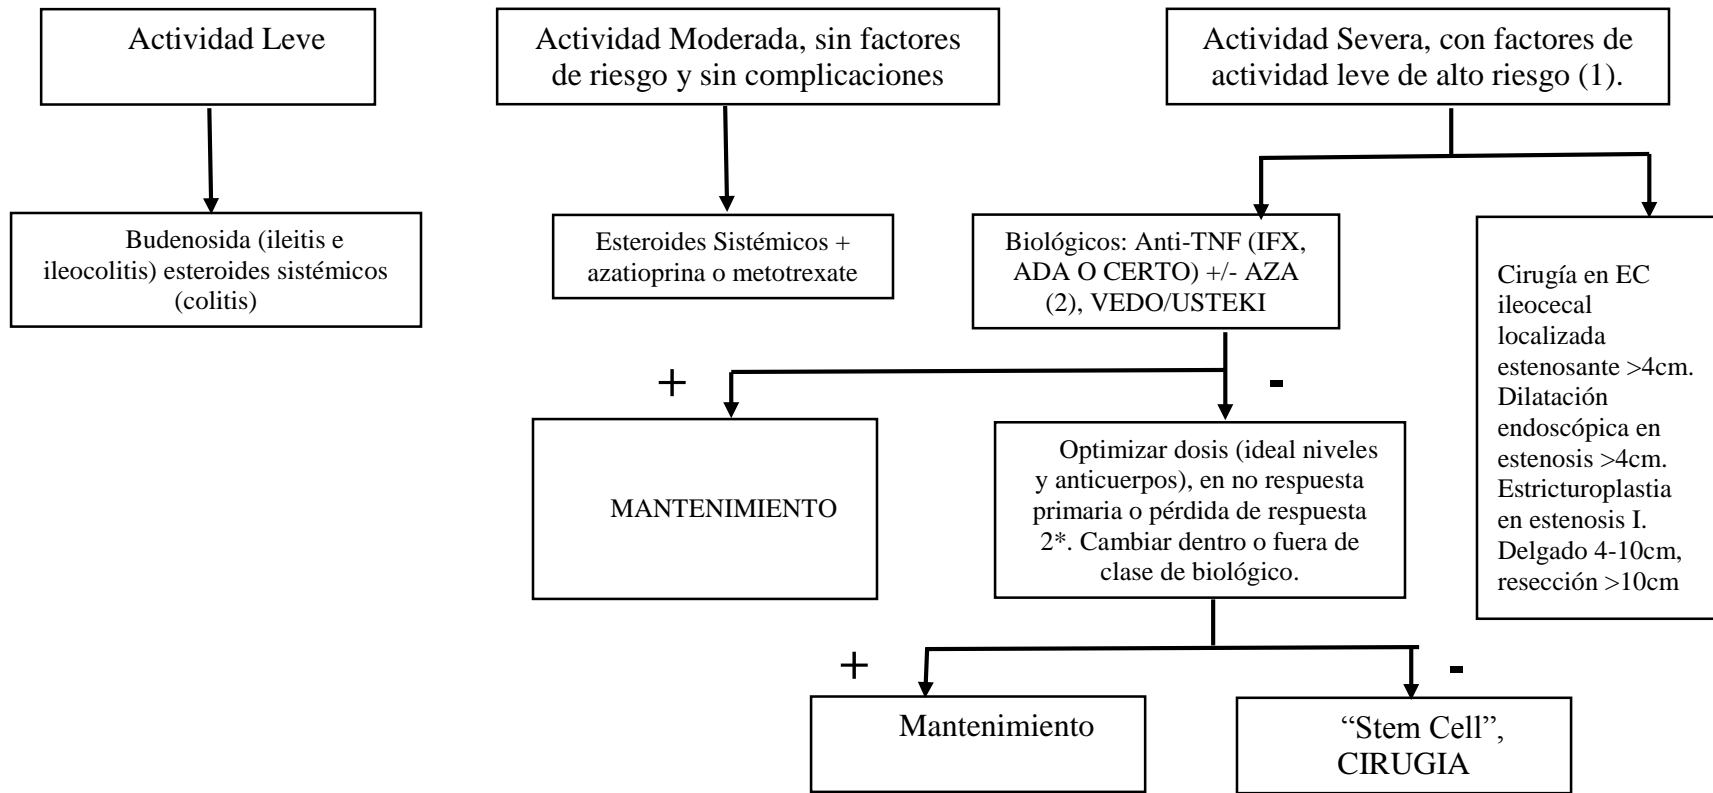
Actividad Leve

Actividad Moderada, sin factores de riesgo y sin complicaciones

Actividad Severa, con factores de actividad leve de alto riesgo (1).

Budenosida (ileitis e ileocolitis) esteroides sistémicos (colitis)

Esteroides Sistémicos + azatioprina o metotrexate

Biológicos: Anti-TNF (IFX, ADA O CERTO) +/- AZA (2), VEDO/USTEKI

Cirugía en EC ileocecal localizada estenosante >4cm. Dilatación endoscópica en estenosis >4cm. Estricturoplastia en estenosis I. Delgado 4-10cm, resección >10cm

+

-

MANTENIMIENTO

Optimizar dosis (ideal niveles y anticuerpos), en no respuesta primaria o pérdida de respuesta 2*. Cambiar dentro o fuera de clase de biológico.

+

-

Mantenimiento

“Stem Cell”, CIRUGIA